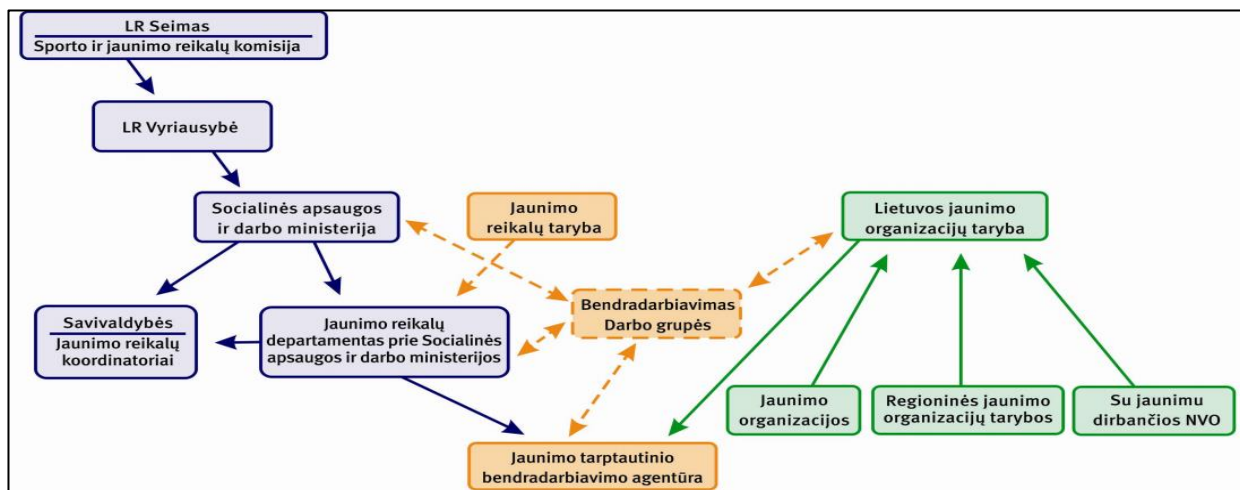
LR Seimas
Sporto ir jaunimo reikalų komisija

LR Vyriausybė

Socialinės apsaugos ir darbo ministerija

Jaunimo reikalų taryba

Lietuvos jaunimo organizacijų taryba

Savivaldybės
Jaunimo reikalų koordinatoriai

Jaunimo reikalų departamentas prie Socialinės apsaugos ir darbo ministerijos

Bendradarbiavimas
Darbo grupės

Jaunimo organizacijos

Regioninės jaunimo organizacijų tarybos

Su jaunimu dirbančios NVO

Jaunimo tarptautinio bendradarbiavimo agentūra